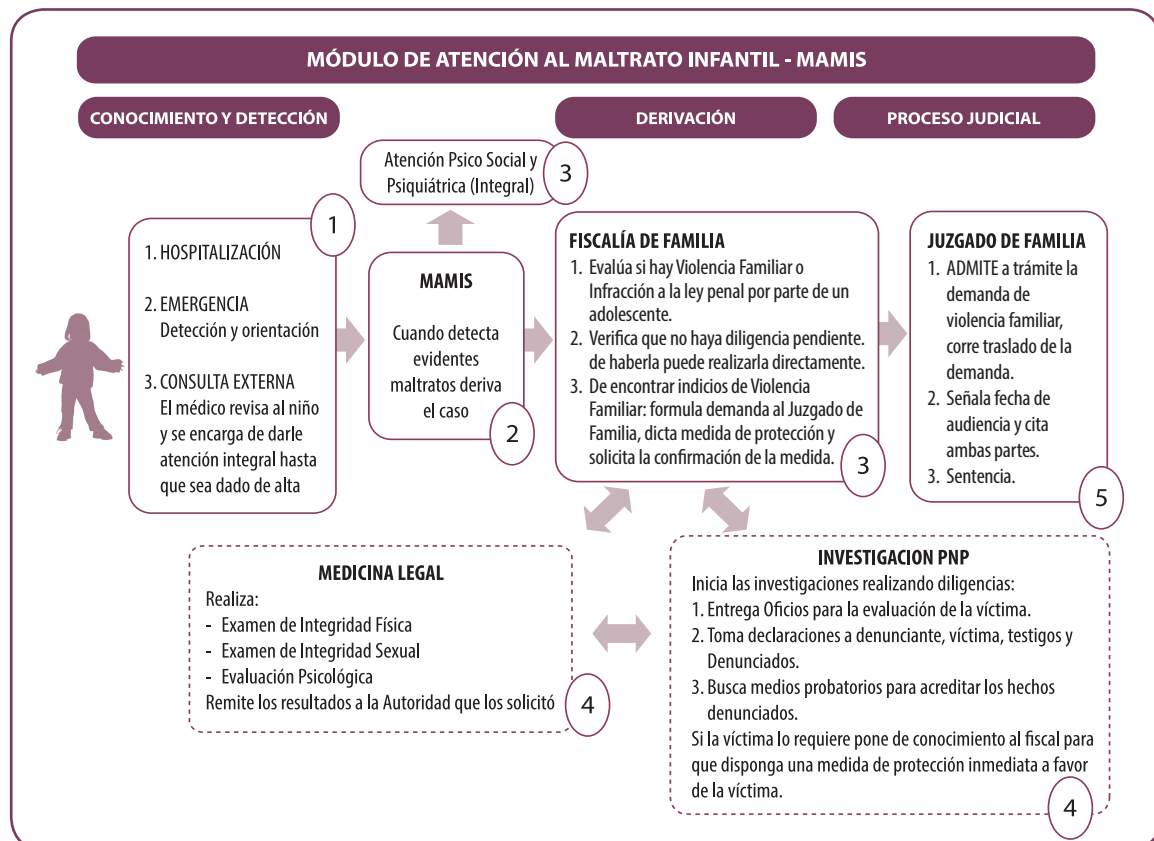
MÓDULO DE ATENCIÓN AL MALTRATO INFANTIL - MAMIS

CONOCIMIENTO Y DETECCIÓN

DERIVACIÓN

PROCESO JUDICIAL

Atención Psico Social y Psiquiátrica (Integral) 3

1

1. HOSPITALIZACIÓN

2. EMERGENCIA
Detección y orientación

3. CONSULTA EXTERNA
El médico revisa al niño y se encarga de darle atención integral hasta que sea dado de alta

MAMIS

Cuando detecta evidentes maltratos deriva el caso

2

FISCALÍA DE FAMILIA
1. Evalúa si hay Violencia Familiar o Infracción a la ley penal por parte de un adolescente.
2. Verifica que no haya diligencia pendiente. de haberla puede realizarla directamente.
3. De encontrar indicios de Violencia Familiar: formula demanda al Juzgado de Familia, dicta medida de protección y solicita la confirmación de la medida.

3

JUZGADO DE FAMILIA
1. ADMITE a trámite la demanda de violencia familiar, corre traslado de la demanda.
2. Señala fecha de audiencia y cita ambas partes.
3. Sentencia.

5

MEDICINA LEGAL
Realiza:
- Examen de Integridad Física
- Examen de Integridad Sexual
- Evaluación Psicológica
Remite los resultados a la Autoridad que los solicitó

4

INVESTIGACION PNP
Inicia las investigaciones realizando diligencias:
1. Entrega Oficios para la evaluación de la víctima.
2. Toma declaraciones a denunciante, víctima, testigos y Denunciados.
3. Busca medios probatorios para acreditar los hechos denunciados.
Si la víctima lo requiere pone de conocimiento al fiscal para que disponga una medida de protección inmediata a favor de la víctima.

4